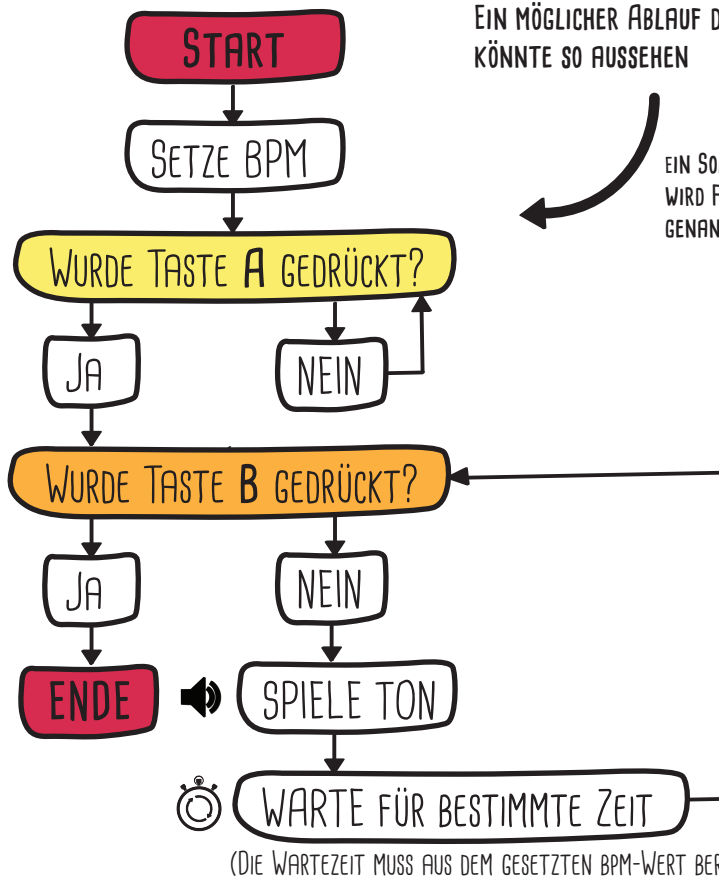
Ein möglicher Ablauf d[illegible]
könnte so aussehen

ein So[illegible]
wird F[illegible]
genan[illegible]

Start

Setze BPM

Wurde Taste A gedrückt?

Ja

Nein

Wurde Taste B gedrückt?

Ja

Nein

Ende

Spiele Ton

Warte für bestimmte Zeit

(Die Wartezeit muss aus dem gesetzten bpm-Wert ber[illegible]